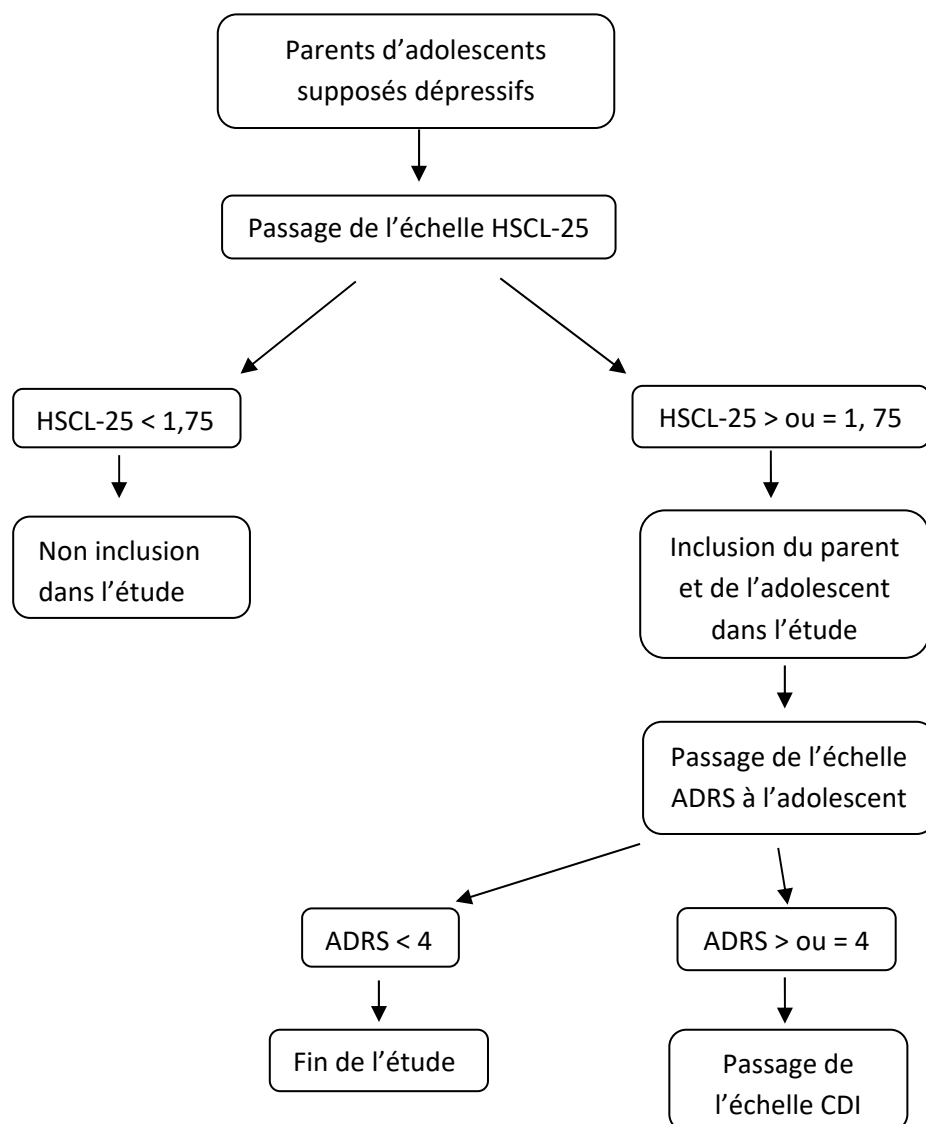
Parents d'adolescents supposés dépressifs

Passage de l'échelle HSCL-25

HSCL-25 < 1,75

HSCL-25 > ou = 1, 75

Non inclusion dans l'étude

Inclusion du parent et de l'adolescent dans l'étude

Passage de l'échelle ADRS à l'adolescent

ADRS < 4

ADRS > ou = 4

Fin de l'étude

Passage de l'échelle CDI